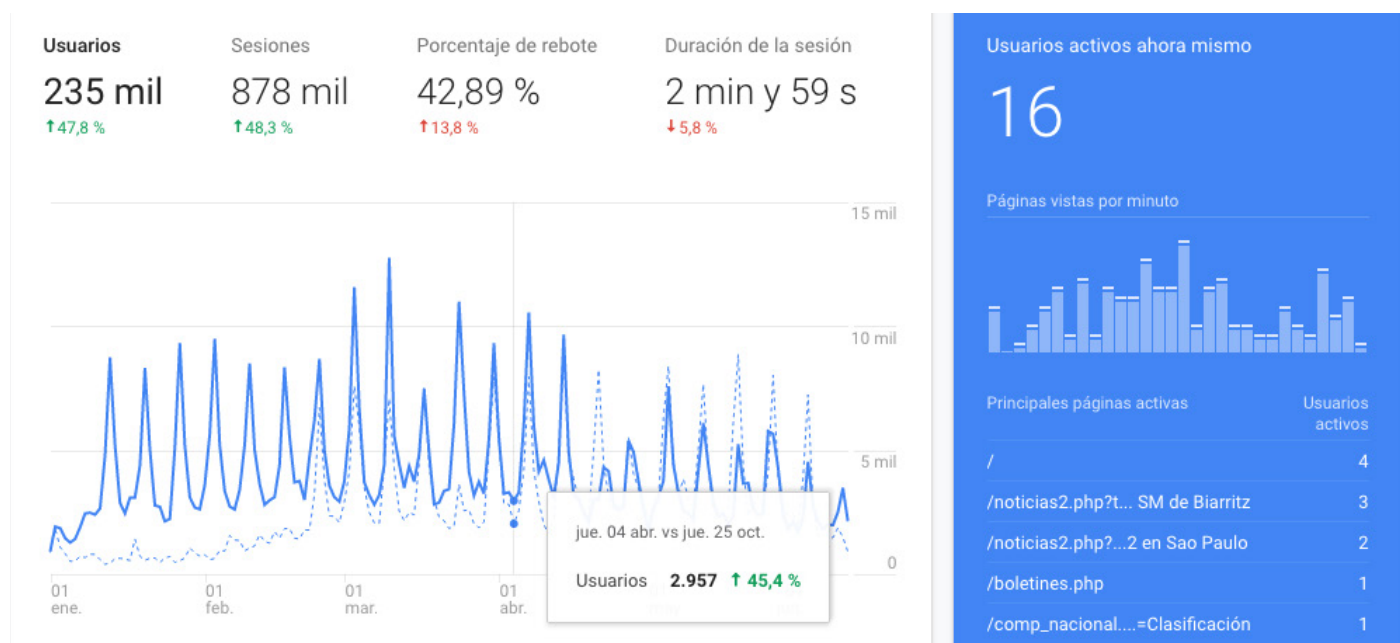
Usuarios
235 mil
↑47,8 %

Sesiones
878 mil
↑48,3 %

Porcentaje de rebote
42,89 %
↑13,8 %

Duración de la sesión
2 min y 59 s
↓5,8 %

15 mil
10 mil
5 mil
0

01 ene.
01 feb.
01 mar.
01 abr.

jue. 04 abr. vs jue. 25 oct.
Usuarios 2.957 ↑ 45,4 %

Usuarios activos ahora mismo
16

Páginas vistas por minuto

| Principales páginas activas | Usuarios activos |
|---|---|
| / | 4 |
| /noticias2.php?t... SM de Biarritz | 3 |
| /noticias2.php?...2 en Sao Paulo | 2 |
| /boletines.php | 1 |
| /comp_nacional....=Clasificación | 1 |